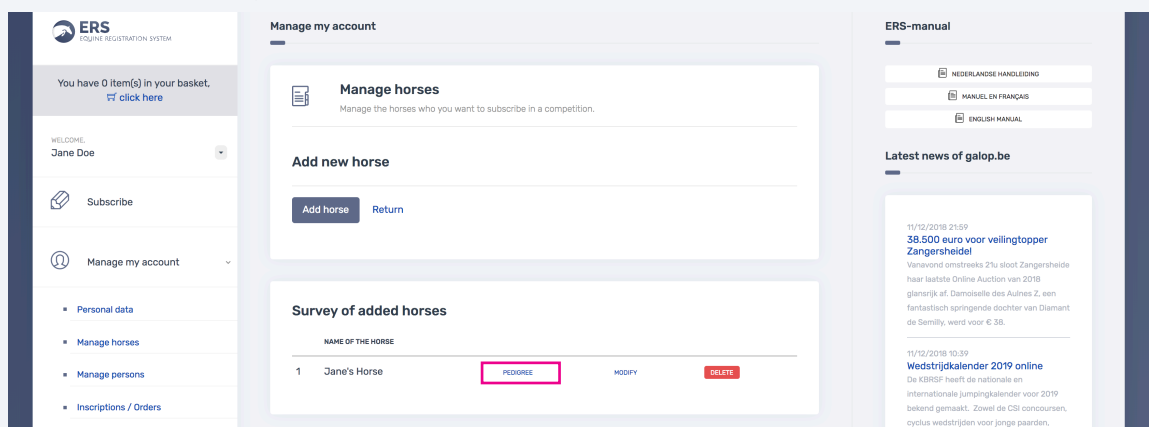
ERS
EQUINE REGISTRATION SYSTEM

You have 0 item(s) in your basket, click here

WELCOME,
Jane Doe

Subscribe

Manage my account

Personal data

Manage horses

Manage persons

Inscriptions / Orders

Manage my account

Manage horses
Manage the horses who you want to subscribe in a competition.

Add new horse

Add horse Return

Survey of added horses

| | NAME OF THE HORSE | | | |
|---|---|---|---|---|
| 1 | Jane's Horse | PEDIGREE | MODIFY | DELETE |

ERS-manual

NEDERLANDSE HANDLEIDING

MANUEL EN FRANÇAIS

ENGLISH MANUAL

Latest news of galop.be

11/12/2018 21:59
38.500 euro voor veilingtopper Zangersheide
Vanavond omstreeks 21u sloot Zangersheide haar laatste Online Auction van 2018 glansrijk af. Damoiselle des Aulnes Z, een fantastisch springende dochter van Diamant de Semilly, werd voor € 38.

11/12/2018 10:39
Wedstrijdkalender 2019 online
De KBRSF heeft de nationale en internationale jumpingkalender voor 2019 bekend gemaakt. Zowel de CSI concoursen, cyclus wedstrijden voor jonge paarden,